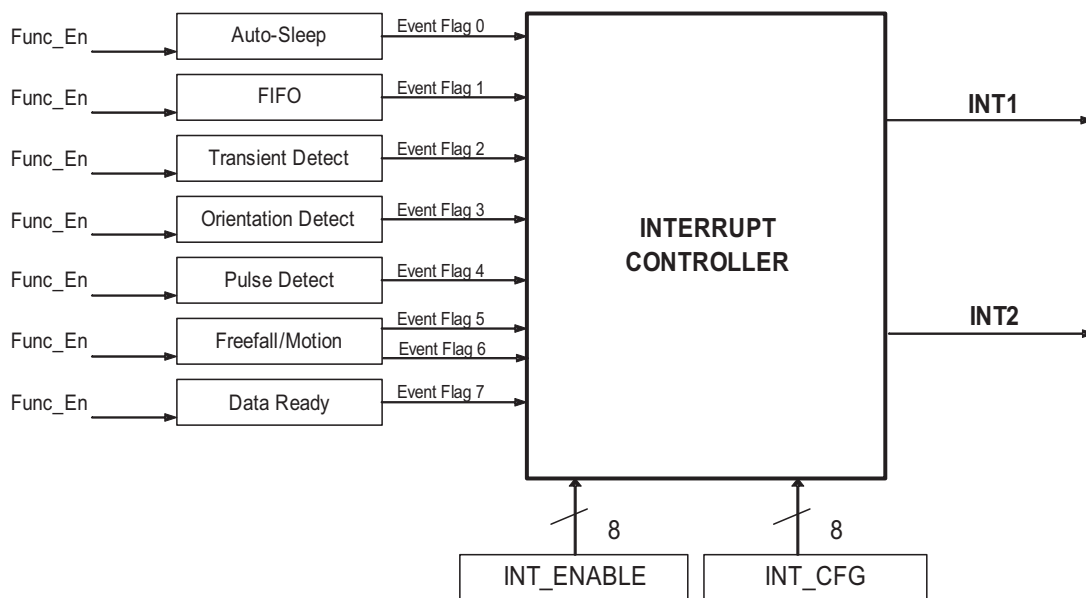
Func_En
Auto-Sleep
Event Flag 0
Func_En
FIFO
Event Flag 1
Func_En
Transient Detect
Event Flag 2
Func_En
Orientation Detect
Event Flag 3
Func_En
Pulse Detect
Event Flag 4
Func_En
Freefall/Motion
Event Flag 5
Event Flag 6
Func_En
Data Ready
Event Flag 7

INTERRUPT CONTROLLER

INT1

INT2

8
INT_ENABLE
8
INT_CFG